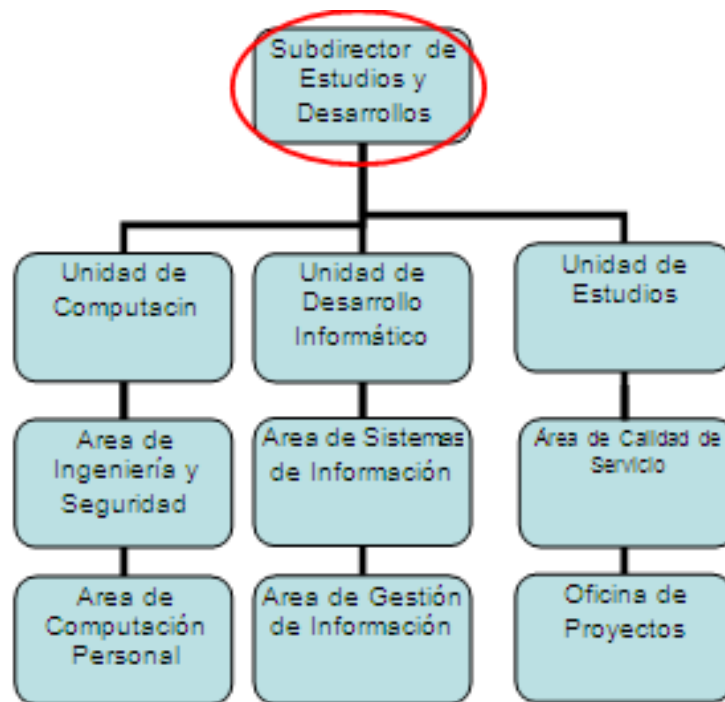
Subdirector de Estudios y Desarrollos

Unidad de Computacin

Unidad de Desarrollo Informático

Unidad de Estudios

Area de Ingeniería y Seguridad

Area de Sistemas de Información

Área de Calidad de Servicio

Area de Computación Personal

Area de Gestión de Información

Oficina de Proyectos